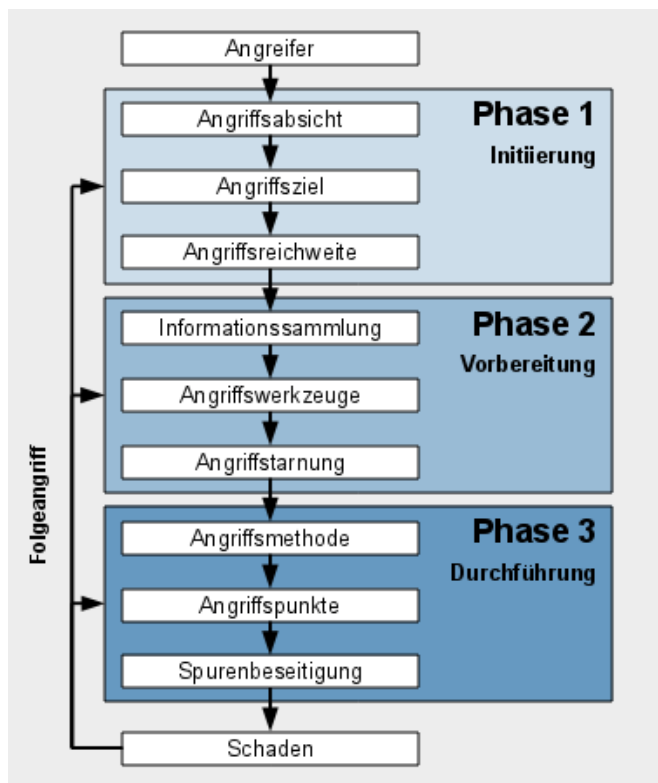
Angreifer

Phase 1
Initiierung

Angriffsabsicht
Angriffsziel
Angriffsreichweite

Phase 2
Vorbereitung

Informationssammlung
Angriffswerkzeuge
Angriffstarnung

Phase 3
Durchführung

Angriffsmethode
Angriffspunkte
Spurenbeseitigung

Schaden

Folgeangriff